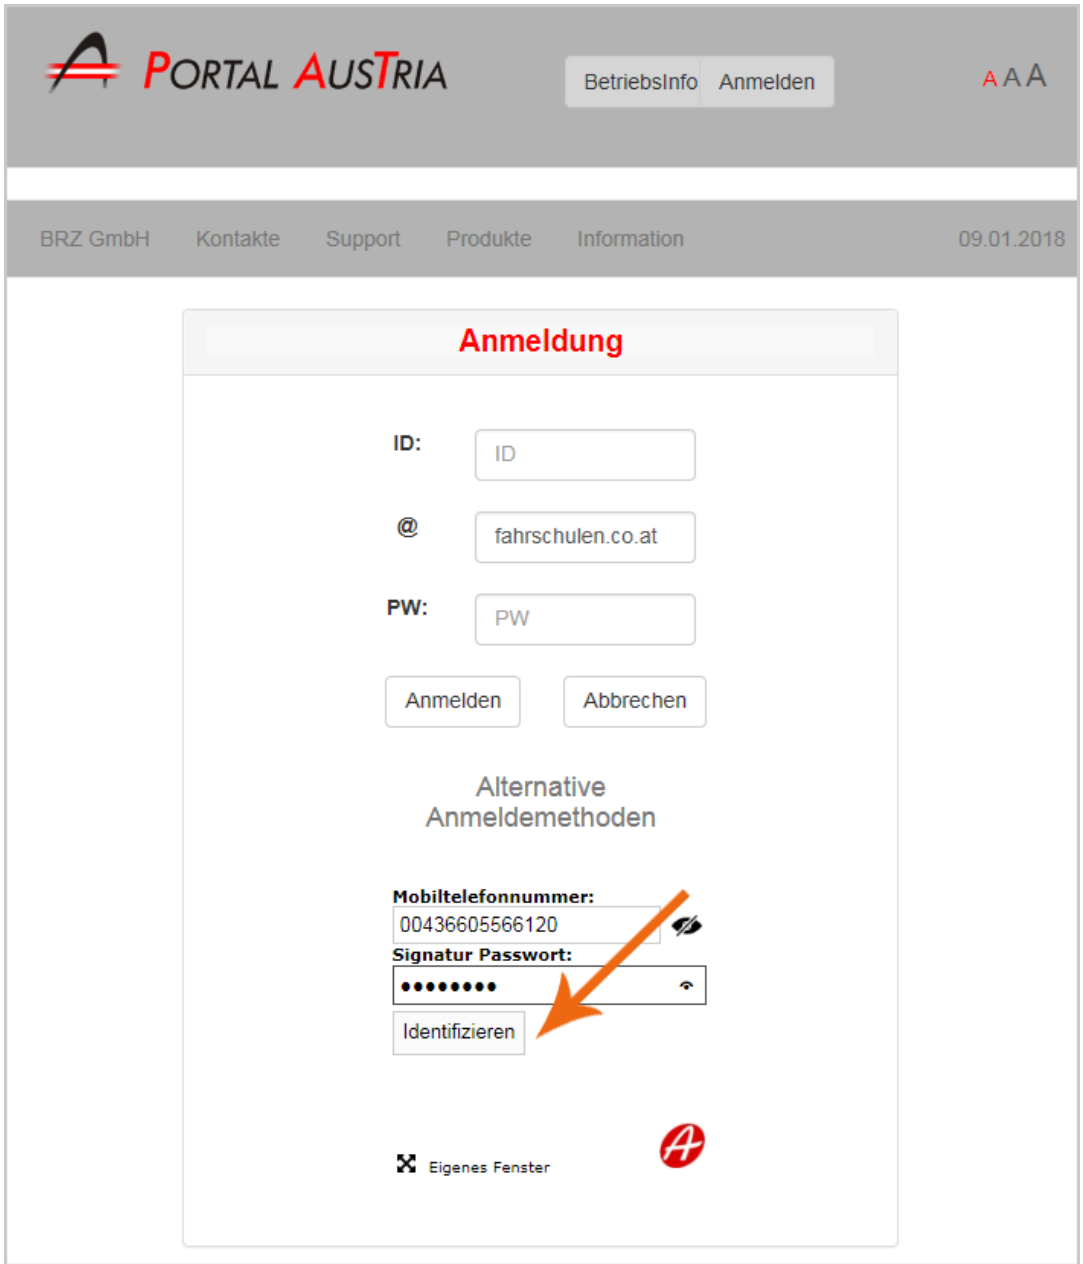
PORTAL AUSTRIA

BetriebsInfo Anmelden

A A A

BRZ GmbH Kontakte Support Produkte Information 09.01.2018

Anmeldung

ID: ID

@ fahrschulen.co.at

PW: PW

Anmelden Abbrechen

Alternative Anmeldemethoden

Mobiltelefonnummer:
00436605566120

Signatur Passwort:
••••••••

Identifizieren

Eigenes Fenster